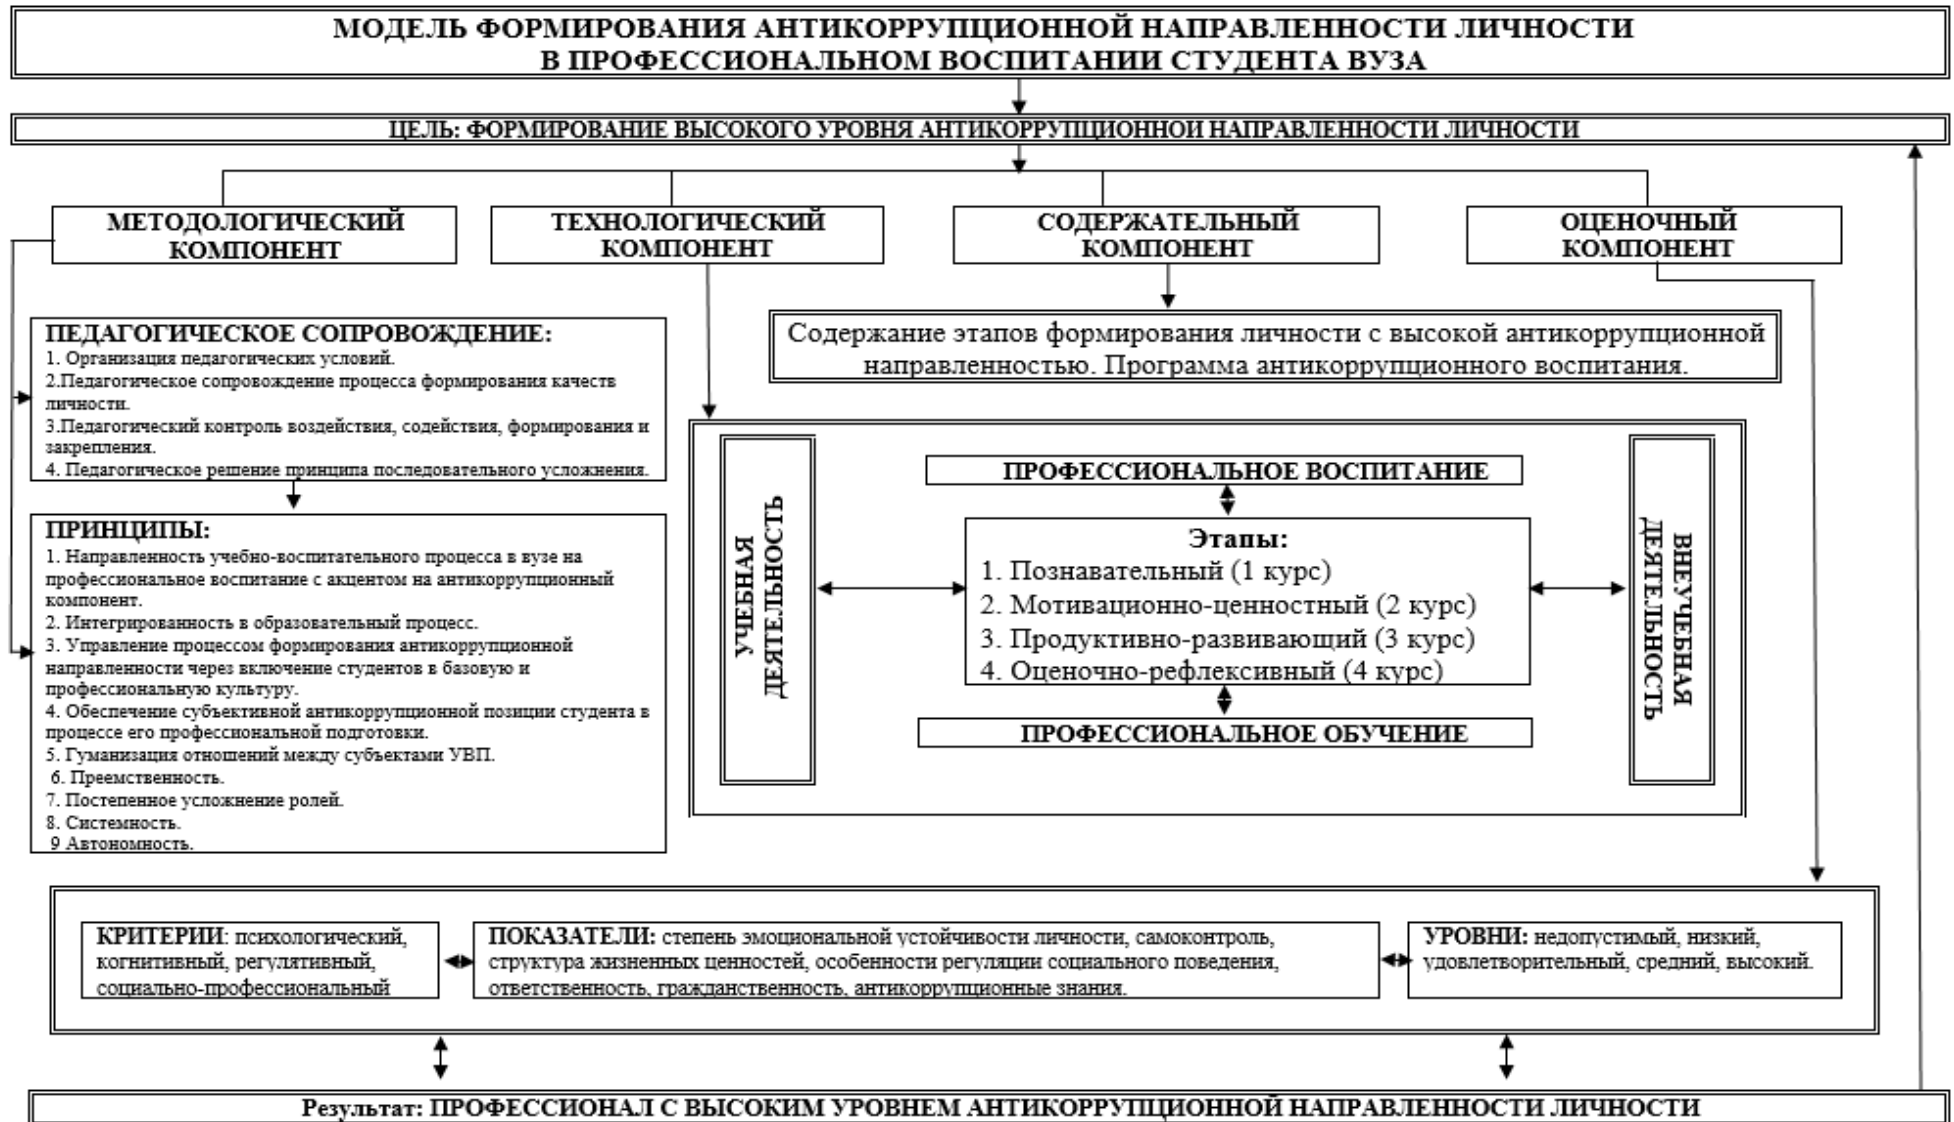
МОДЕЛЬ ФОРМИРОВАНИЯ АНТИКОРРУПЦИОННОЙ НАПРАВЛЕННОСТИ ЛИЧНОСТИ В ПРОФЕССИОНАЛЬНОМ ВОСПИТАНИИ СТУДЕНТА ВУЗА

ЦЕЛЬ: ФОРМИРОВАНИЕ ВЫСОКОГО УРОВНЯ АНТИКОРРУПЦИОННОЙ НАПРАВЛЕННОСТИ ЛИЧНОСТИ

МЕТОДОЛОГИЧЕСКИЙ КОМПОНЕНТ

ТЕХНОЛОГИЧЕСКИЙ КОМПОНЕНТ

СОДЕРЖАТЕЛЬНЫЙ КОМПОНЕНТ

ОЦЕНОЧНЫЙ КОМПОНЕНТ

ПЕДАГОГИЧЕСКОЕ СОПРОВОЖДЕНИЕ:
1. Организация педагогических условий.
2.Педагогическое сопровождение процесса формирования качеств личности.
3.Педагогический контроль воздействия, содействия, формирования и закрепления.
4. Педагогическое решение принципа последовательного усложнения.

ПРИНЦИПЫ:
1. Направленность учебно-воспитательного процесса в вузе на профессиональное воспитание с акцентом на антикоррупционный компонент.
2. Интегрированность в образовательный процесс.
3. Управление процессом формирования антикоррупционной направленности через включение студентов в базовую и профессиональную культуру.
4. Обеспечение субъективной антикоррупционной позиции студента в процессе его профессиональной подготовки.
5. Гуманизация отношений между субъектами УВП.
6. Преемственность.
7. Постепенное усложнение ролей.
8. Системность.
9 Автономность.

Содержание этапов формирования личности с высокой антикоррупционной направленностью. Программа антикоррупционного воспитания.

УЧЕБНАЯ ДЕЯТЕЛЬНОСТЬ

ПРОФЕССИОНАЛЬНОЕ ВОСПИТАНИЕ

Этапы:
1. Познавательный (1 курс)
2. Мотивационно-ценностный (2 курс)
3. Продуктивно-развивающий (3 курс)
4. Оценочно-рефлексивный (4 курс)

ПРОФЕССИОНАЛЬНОЕ ОБУЧЕНИЕ

ВНЕУЧЕБНАЯ ДЕЯТЕЛЬНОСТЬ

КРИТЕРИИ: психологический, когнитивный, регулятивный, социально-профессиональный

ПОКАЗАТЕЛИ: степень эмоциональной устойчивости личности, самоконтроль, структура жизненных ценностей, особенности регуляции социального поведения, ответственность, гражданственность, антикоррупционные знания.

УРОВНИ: недопустимый, низкий, удовлетворительный, средний, высокий.

Результат: ПРОФЕССИОНАЛ С ВЫСОКИМ УРОВНЕМ АНТИКОРРУПЦИОННОЙ НАПРАВЛЕННОСТИ ЛИЧНОСТИ